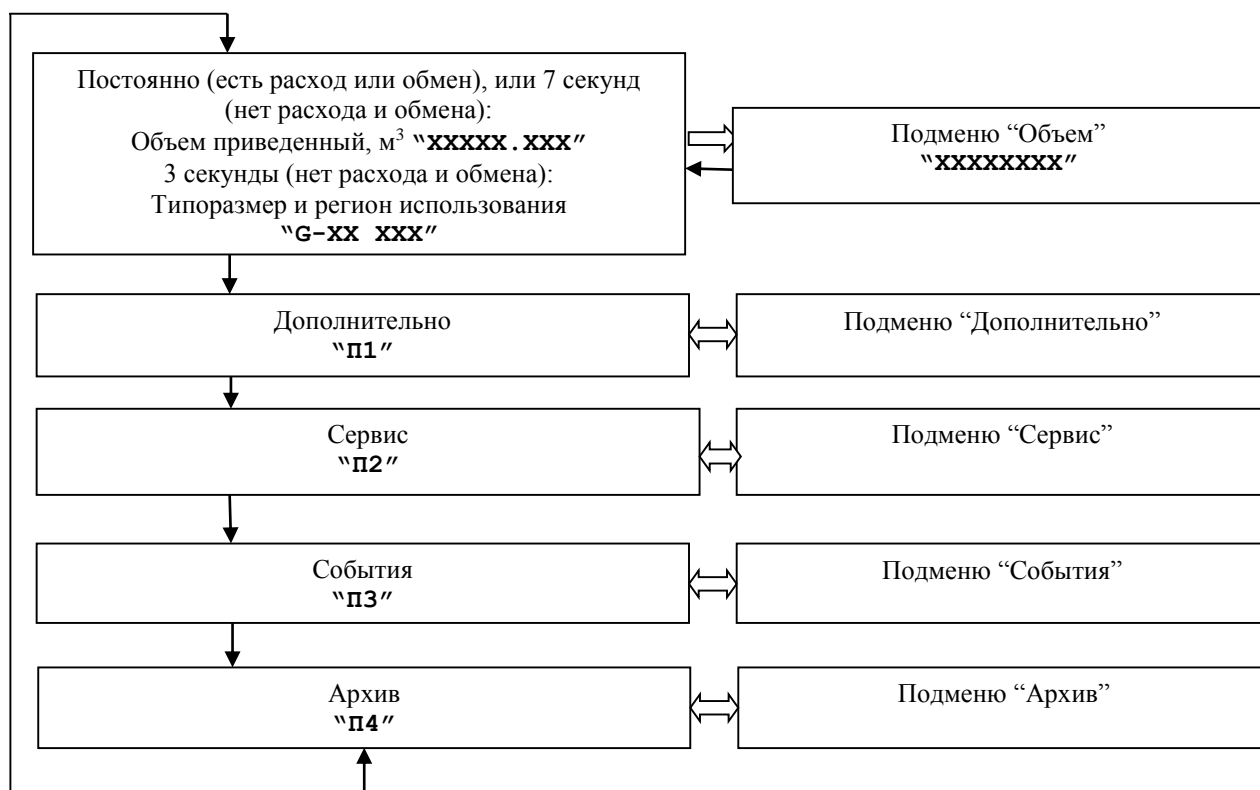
Постоянно (есть расход или обмен), или 7 секунд (нет расхода и обмена):
Объем приведенный, м$^3$ "XXXXX.XXX"
3 секунды (нет расхода и обмена):
Типоразмер и регион использования
"G-XX XXX"

Подменю "Объем"
"XXXXXXXX"

Дополнительно
"П1"

Подменю "Дополнительно"

Сервис
"П2"

Подменю "Сервис"

События
"П3"

Подменю "События"

Архив
"П4"

Подменю "Архив"